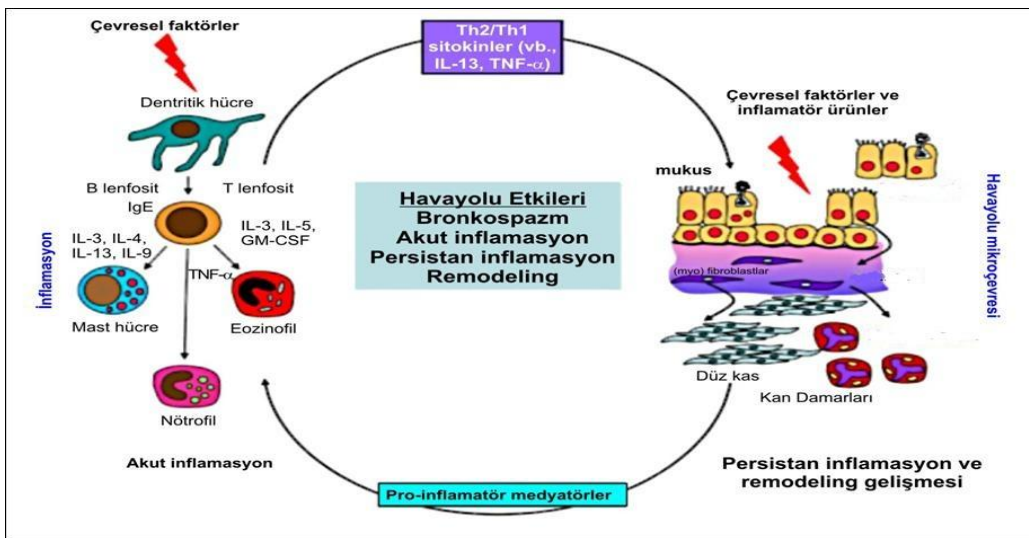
Çevresel faktörler

Th2/Th1 sitokinler (vb., IL-13, TNF-$\alpha$)

Dentritik hücre

B lenfosit

T lenfosit

IgE

İnflamasyon

IL-3, IL-4, IL-13, IL-9

IL-3, IL-5, GM-CSF

TNF-$\alpha$

Mast hücre

Eozinofil

Nötrofil

Havayolu Etkileri
Bronkospazm
Akut inflamasyon
Persistan inflamasyon
Remodeling

Çevresel faktörler ve inflamatör ürünler

mukus

Havayolu mikroçevresi

(myo) fibroblastlar

Düz kas

Kan Damarları

Akut inflamasyon

Pro-inflamatör medyatörler

Persistan inflamasyon ve remodeling gelişmesi